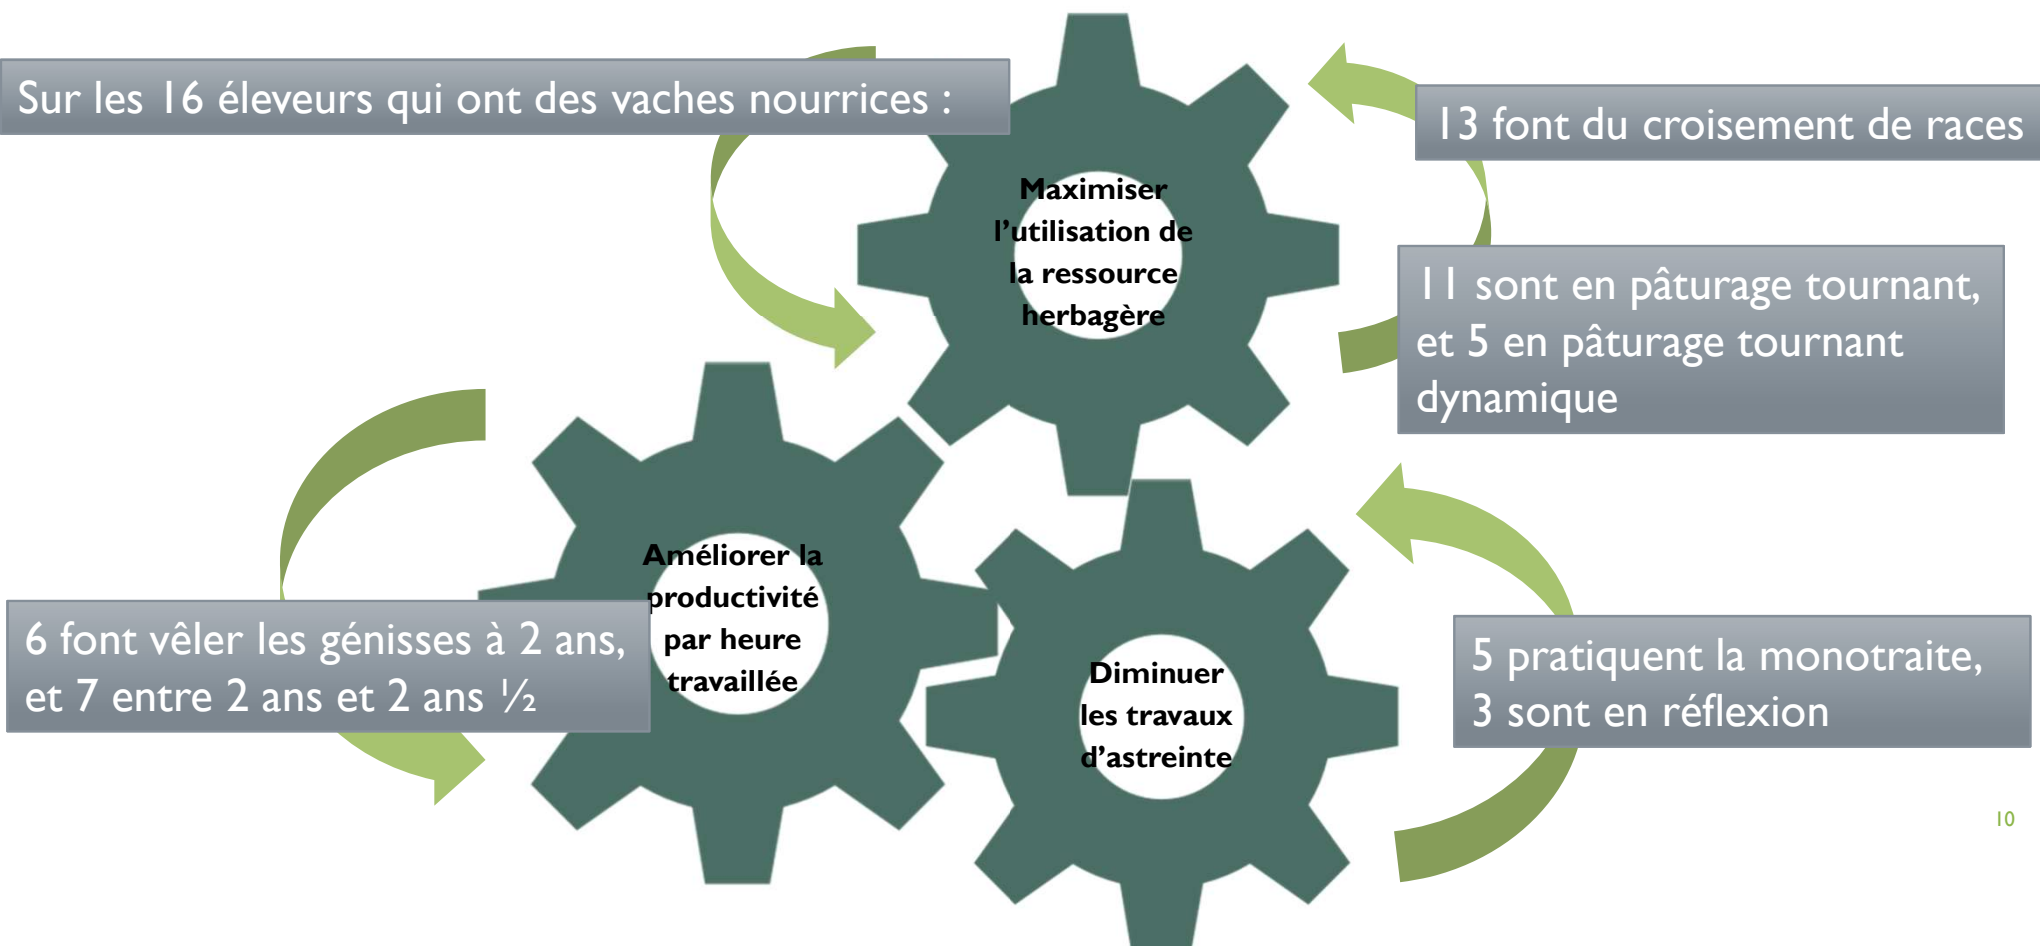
Sur les 16 éleveurs qui ont des vaches nourrices :

Maximiser l'utilisation de la ressource herbagère

13 font du croisement de races

11 sont en pâturage tournant, et 5 en pâturage tournant dynamique

Améliorer la productivité par heure travaillée

6 font vêler les génisses à 2 ans, et 7 entre 2 ans et 2 ans ½

Diminuer les travaux d'astreinte

5 pratiquent la monotraite, 3 sont en réflexion

10